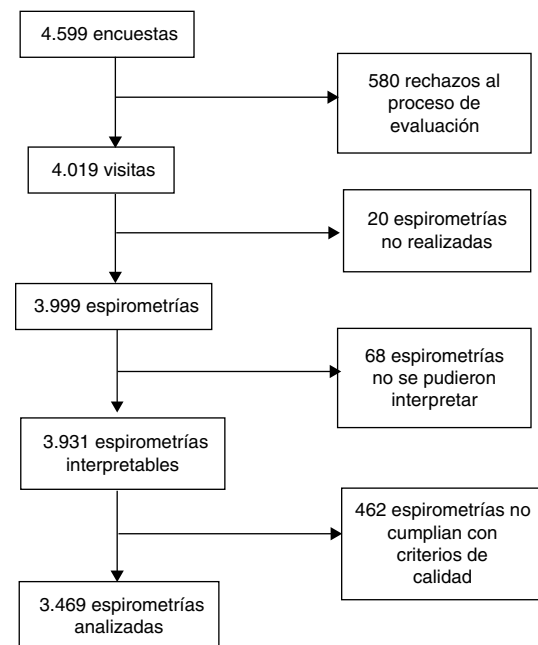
4.599 encuestas

580 rechazos al proceso de evaluación

4.019 visitas

20 espirometrías no realizadas

3.999 espirometrías

68 espirometrías no se pudieron interpretar

3.931 espirometrías interpretables

462 espirometrías no cumplian con criterios de calidad

3.469 espirometrías analizadas